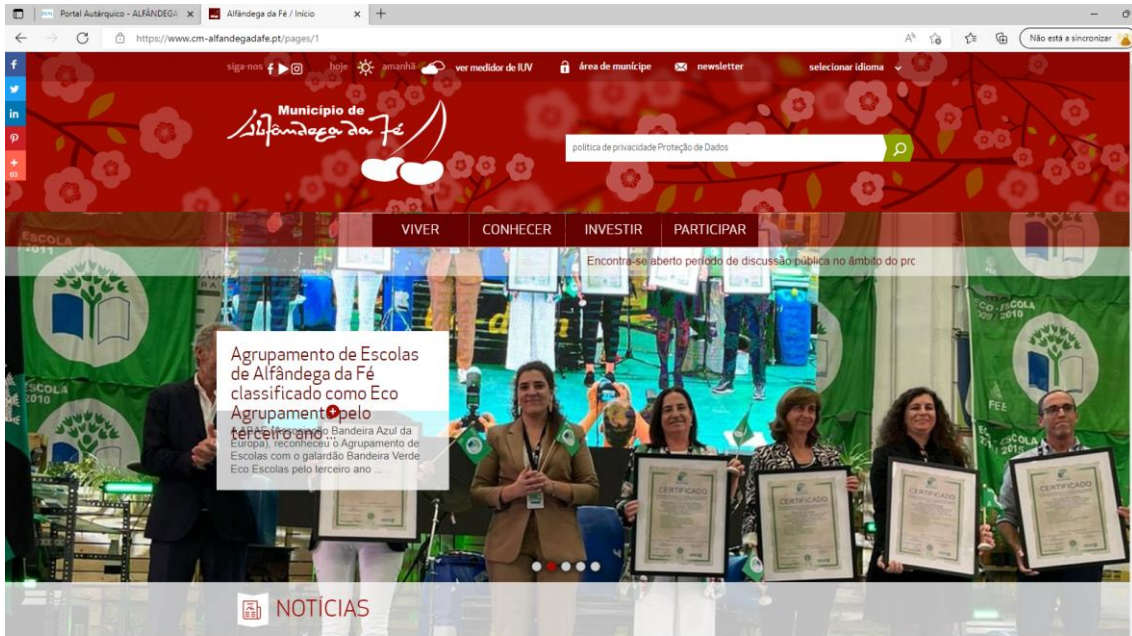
Portal Autárquico - ALFÂNDEGA
Alfândega da Fé / Início
https://www.cm-alfandegadafe.pt/pages/1
Não está a sincronizar

siga-nos
hoje
amanhã
ver medidor de IUV
área de munícipe
newsletter
selecionar idioma

Município de Alfândega da Fé

política de privacidade Proteção de Dados

VIVER
CONHECER
INVESTIR
PARTICIPAR

Encontra-se aberto período de discussão pública no âmbito do prc

Agrupamento de Escolas de Alfândega da Fé classificado como Eco Agrupamento pelo terceiro ano ...

A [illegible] Bandeira Azul da Europa), reconheceu o Agrupamento de Escolas com o galardão Bandeira Verde Eco Escolas pelo terceiro ano ...

ESCOLA 2011
ESCOLA 2010
ECO ESCOLA 2009 2010
FEE
CERTIFICADO
CERTIFICADO
CERTIFICADO
CERTIFICADO

NOTÍCIAS